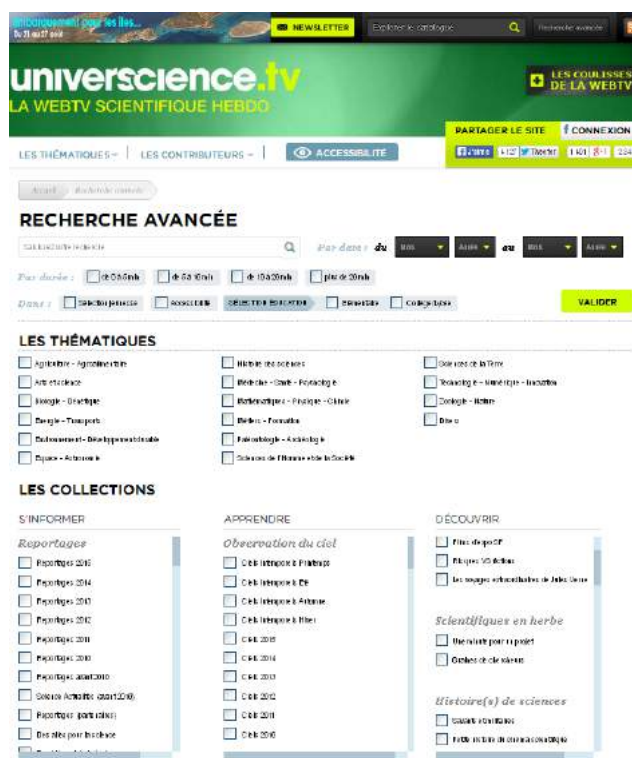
Embarquement pour les îles... Du 21 mai 27 août

NEWSLETTER

Explorer le catalogue

Recherche avancée

universcience.tv
LA WEBTV SCIENTIFIQUE HEBDO

LES COULISSES DE LA WEBTV

PARTAGER LE SITE

CONNEXION

J'aime 6127 Tweeter 1601 +1 234

LES THÉMATIQUES | LES CONTRIBUTEURS | ACCESSIBILITÉ

Accueil > Recherche avancée

RECHERCHE AVANCÉE

Saisissez votre recherche

Par date : du Mois Année au Mois Année

Par durée : de 0 à 5 mn | de 5 à 10 mn | de 10 à 20 mn | plus de 20 mn

Dans : Sélection jeunesse | Accessibilité | SÉLECTION ÉDUCATION | Élémentaire | Collège/lycée

VALIDER

LES THÉMATIQUES

Agriculture - Agroalimentaire
Arts et science
Biologie - Génétique
Énergie - Transports
Environnement - Développement durable
Espace - Astronomie
Histoire des sciences
Médecine - Santé - Psychologie
Mathématiques - Physique - Chimie
Métiers - Formation
Paléontologie - Archéologie
Sciences de l'Homme et de la Société
Sciences de la Terre
Technologie - Numérique - Industrie
Zoologie - Nature
Divers

LES COLLECTIONS

S'INFORMER

Reportages
Reportages 2015
Reportages 2014
Reportages 2013
Reportages 2012
Reportages 2011
Reportages 2010
Reportages avant 2010
Science Actualités (avant 2010)
Reportages (partenaires)
Des clés pour la science

APPRENDRE

Observation du ciel
Ciel interprété à Printemps
Ciel interprété à Été
Ciel interprété à Automne
Ciel interprété à Hiver
Ciel 2015
Ciel 2014
Ciel 2013
Ciel 2012
Ciel 2011
Ciel 2010

DÉCOUVRIR

Films de prof
Rlaques VS fiction
Les voyages extraordinaires de Jules Verne

Scientifiques en herbe
Une minute pour un projet
Graines de cie tileurs

Histoire(s) de sciences
Savants et inventeurs
Petite histoire de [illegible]